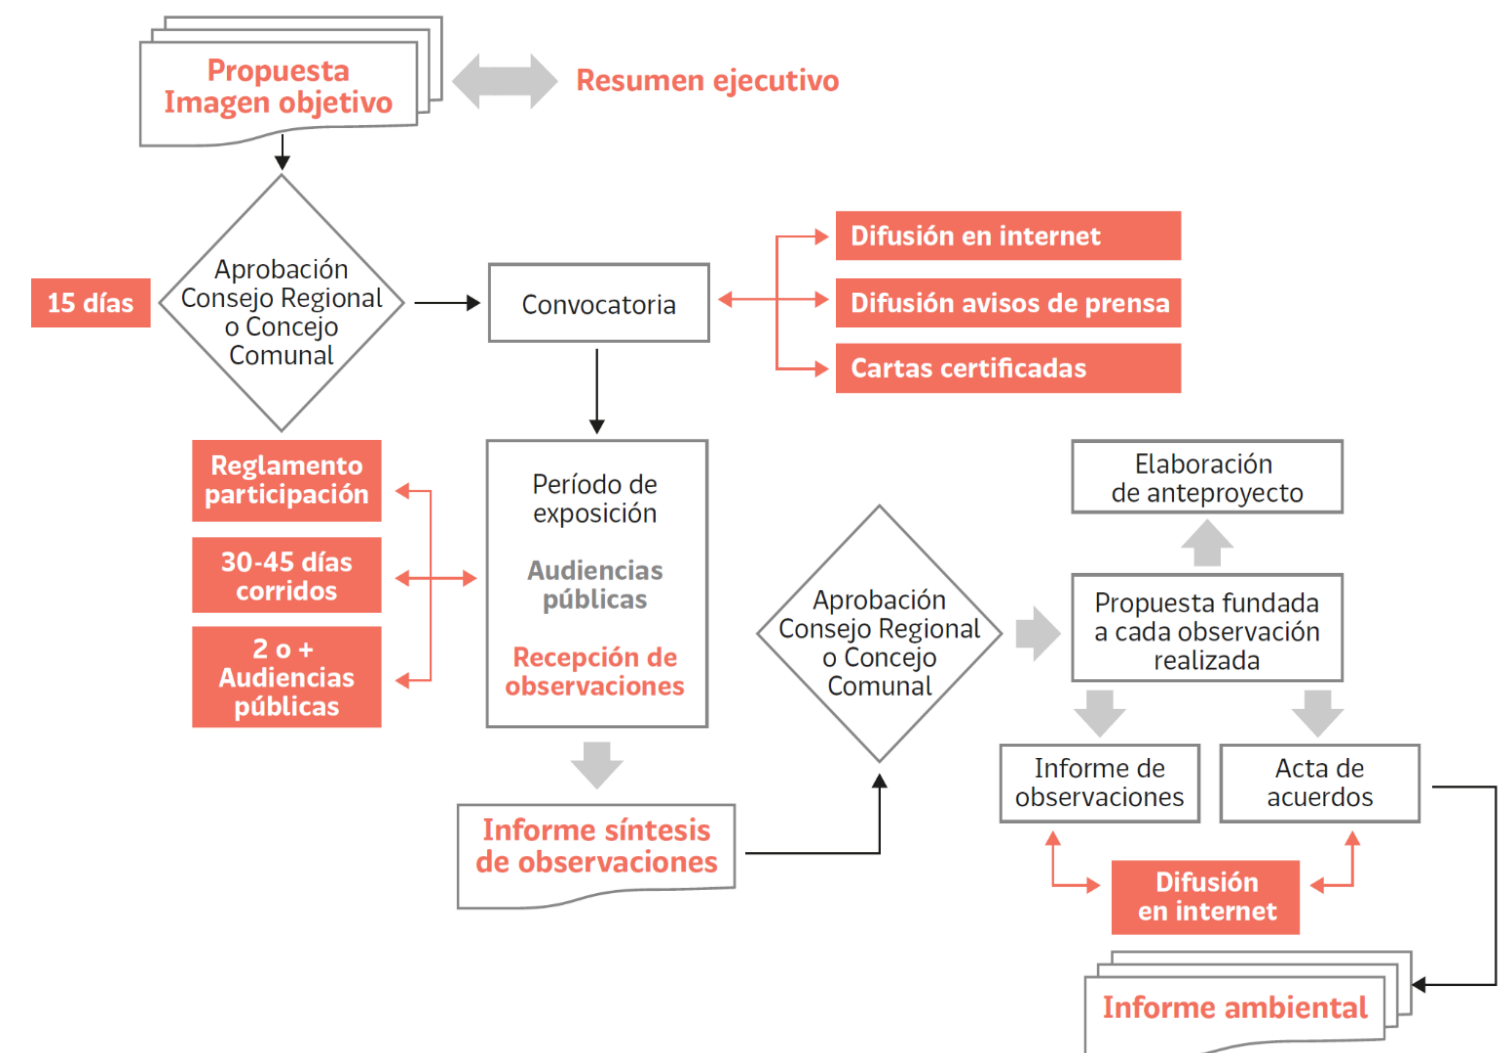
Propuesta
Imagen objetivo

Resumen ejecutivo

15 días

Aprobación
Consejo Regional
o Concejo
Comunal

Convocatoria

Difusión en internet

Difusión avisos de prensa

Cartas certificadas

Reglamento
participación

30-45 días
corridos

2 o +
Audiencias
públicas

Período de
exposición

Audiencias
públicas

Recepción de
observaciones

Informe síntesis
de observaciones

Aprobación
Consejo Regional
o Concejo
Comunal

Elaboración
de anteproyecto

Propuesta fundada
a cada observación
realizada

Informe de
observaciones

Acta de
acuerdos

Difusión
en internet

Informe ambiental